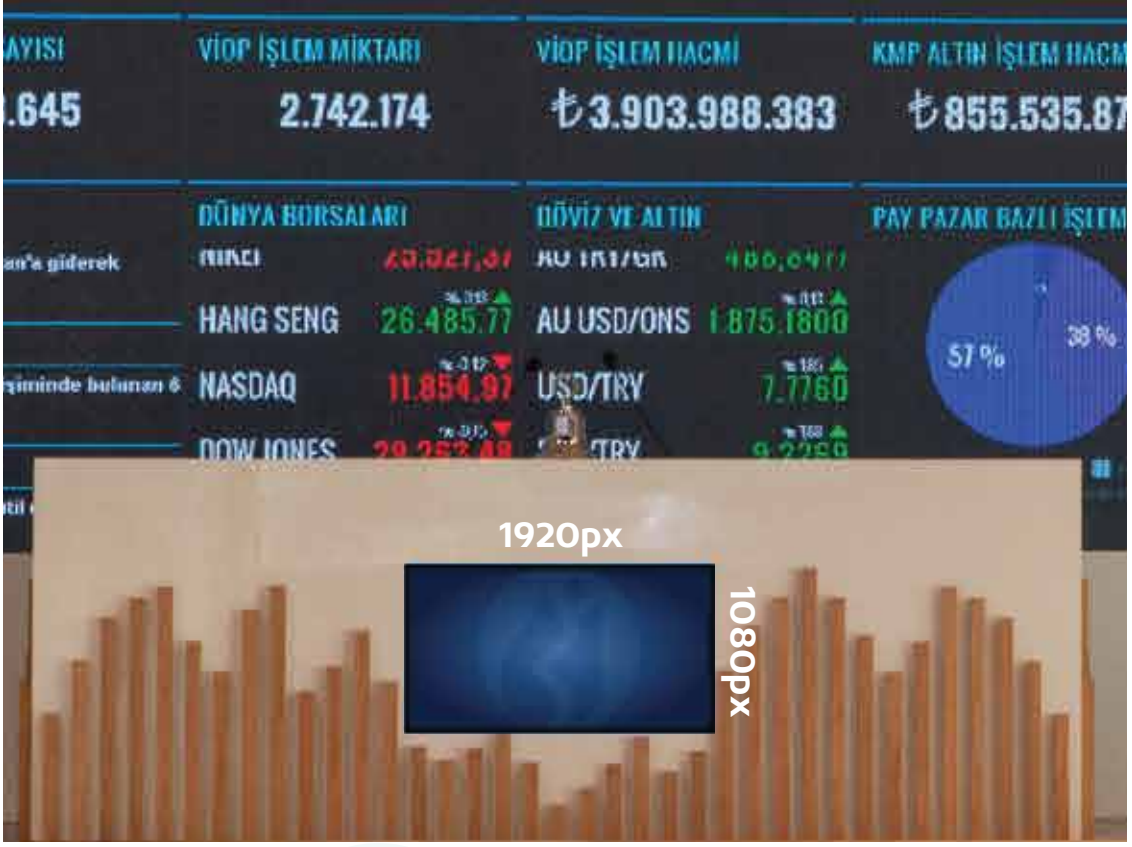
AYISI
.645

VİOP İŞLEM MİKTARI
2.742.174

VİOP İŞLEM HACMİ
₺3.903.988.383

KMP ALTIN İŞLEM HACMİ
₺855.535.87

an'a giderek

işiminde bulunan 6

DÜNYA BORSALARI
NIKKEI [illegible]
HANG SENG 26.485.77
NASDAQ 11.854.97
DOW JONES 29.263.48

DÖVİZ VE ALTIN
AU TRY/GR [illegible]
AU USD/ONS 1.875.1800
USD/TRY 7.7760
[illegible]/TRY 9.2269

PAY PAZAR BAZLI İŞLEM
57 %
38 %

1920px
1080px